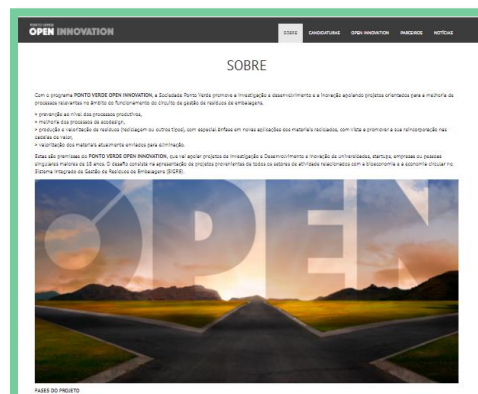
PONTO VERDE
OPEN INNOVATION

SOBRE CANDIDATURAS OPEN INNOVATION PARCEIROS NOTÍCIAS

SOBRE

Com o programa PONTO VERDE OPEN INNOVATION, a Sociedade Ponto Verde promove a investigação e desenvolvimento e a inovação apoiando projetos orientados para a melhoria de processos relevantes no âmbito do funcionamento do circuito de gestão de resíduos de embalagens.

• prevenção ao nível dos processos produtivos,
• melhoria dos processos de ecodesign,
• produção e valorização de resíduos (reciclagem ou outros tipos), com especial ênfase em novas aplicações dos materiais reciclados, com vista a promover a sua reincorporação nas cadeias de valor,
• valorização dos materiais atualmente enviados para eliminação.

Estas são premissas do PONTO VERDE OPEN INNOVATION, que vai apoiar projetos de Investigação e Desenvolvimento e Inovação de universidades, startups, empresas ou pessoas singulares maiores de 18 anos. O desafio consiste na apresentação de projetos provenientes de todos os setores de atividade relacionados com a bioeconomia e a economia circular no Sistema Integrado de Gestão de Resíduos de Embalagens (SIGRE).

OPEN

FASES DO PROJETO